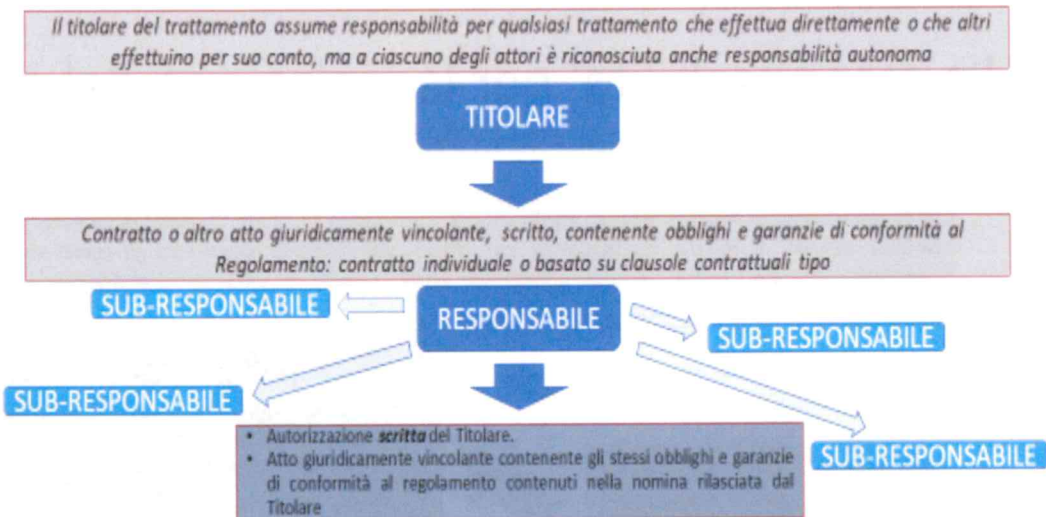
Il titolare del trattamento assume responsabilità per qualsiasi trattamento che effettua direttamente o che altri effettuino per suo conto, ma a ciascuno degli attori è riconosciuta anche responsabilità autonoma

TITOLARE

Contratto o altro atto giuridicamente vincolante, scritto, contenente obblighi e garanzie di conformità al Regolamento: contratto individuale o basato su clausole contrattuali tipo

SUB-RESPONSABILE

RESPONSABILE

SUB-RESPONSABILE

SUB-RESPONSABILE

SUB-RESPONSABILE

- Autorizzazione *scritta* del Titolare.
- Atto giuridicamente vincolante contenente gli stessi obblighi e garanzie di conformità al regolamento contenuti nella nomina rilasciata dal Titolare